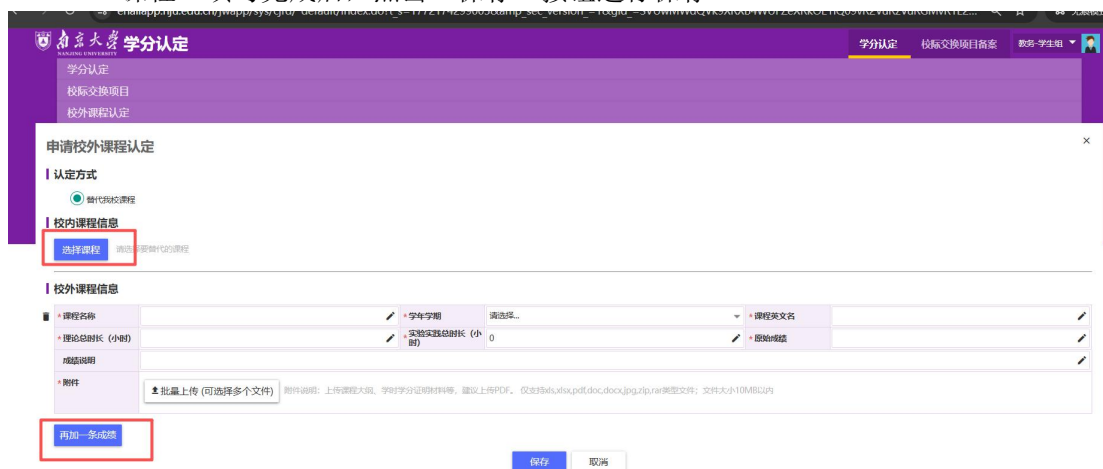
南京大学 NANJING UNIVERSITY 学分认定

学分认定 校际交换项目备案 教务-学生组

学分认定
校际交换项目
校外课程认定

申请校外课程认定

×

认定方式

替代我校课程

校内课程信息

选择课程 请选择要替代的课程

校外课程信息

| * 课程名称 | | * 学年学期 | 请选择... | * 课程英文名 | |
|---|---|---|---|---|---|
| * 理论总时长（小时） | | * 实验实践总时长（小时） | 0 | * 原始成绩 | |
| 成绩说明 | | | | | |
| * 附件 | 批量上传 (可选择多个文件) 附件说明：上传课程大纲、学时学分证明材料等，建议上传PDF。仅支持xls,xlsx,pdf,doc,docx,jpg,zip,rar类型文件；文件大小10MB以内 | | | | |

再加一条成绩

保存 取消